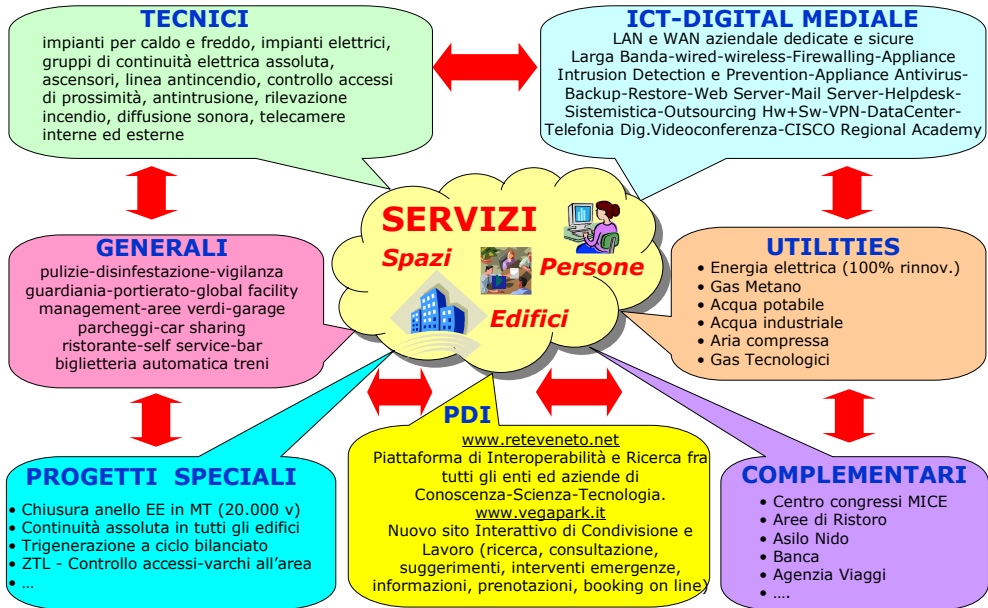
TECNICI

impianti per caldo e freddo, impianti elettrici, gruppi di continuità elettrica assoluta, ascensori, linea antincendio, controllo accessi di prossimità, antintrusione, rilevazione incendio, diffusione sonora, telecamere interne ed esterne

ICT-DIGITAL MEDIALE

LAN e WAN aziendale dedicate e sicure
Larga Banda-wired-wireless-Firewalling-Appliance
Intrusion Detection e Prevention-Appliance Antivirus-Backup-Restore-Web Server-Mail Server-Helpdesk-Sistemistica-Outsourcing Hw+Sw-VPN-DataCenter-Telefonia Dig.Videoconferenza-CISCO Regional Academy

SERVIZI
Spazi
Persone
Edifici

GENERALI

pulizie-disinfestazione-vigilanza
guardiania-portierato-global facility management-aree verdi-garage
parcheggi-car sharing
ristorante-self service-bar
biglietteria automatica treni

UTILITIES

• Energia elettrica (100% rinnov.)
• Gas Metano
• Acqua potabile
• Acqua industriale
• Aria compressa
• Gas Tecnologici

PDI

www.reteveneto.net
Piattaforma di Interoperabilità e Ricerca fra tutti gli enti ed aziende di Conoscenza-Scienza-Tecnologia.
www.vegapark.it
Nuovo sito Interattivo di Condivisione e Lavoro (ricerca, consultazione, suggerimenti, interventi emergenze, informazioni, prenotazioni, booking on line)

PROGETTI SPECIALI

• Chiusura anello EE in MT (20.000 v)
• Continuità assoluta in tutti gli edifici
• Trigenerazione a ciclo bilanciato
• ZTL - Controllo accessi-varchi all'area
• …

COMPLEMENTARI

• Centro congressi MICE
• Aree di Ristoro
• Asilo Nido
• Banca
• Agenzia Viaggi
• ….